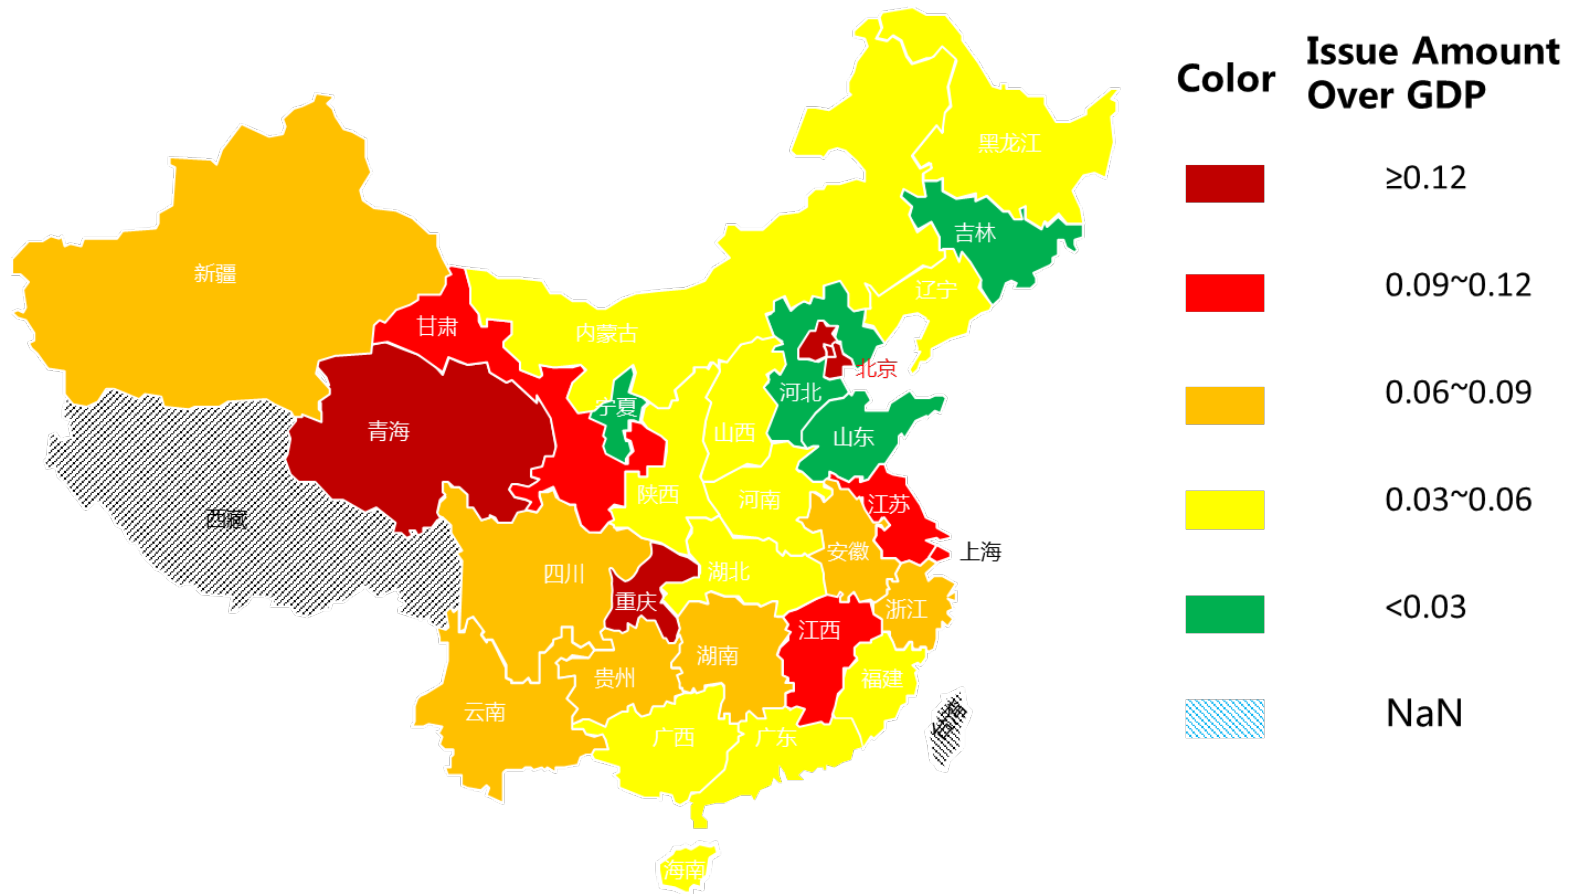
黑龙江
吉林
辽宁
新疆
甘肃
内蒙古
北京
河北
宁夏
青海
山西
山东
西藏
陕西
河南
江苏
上海
安徽
四川
湖北
重庆
浙江
江西
湖南
贵州
福建
云南
台湾
广西
广东
海南

| Color | Issue Amount Over GDP |
|---|---|
| | ≥0.12 |
| | 0.09~0.12 |
| | 0.06~0.09 |
| | 0.03~0.06 |
| | <0.03 |
| | NaN |